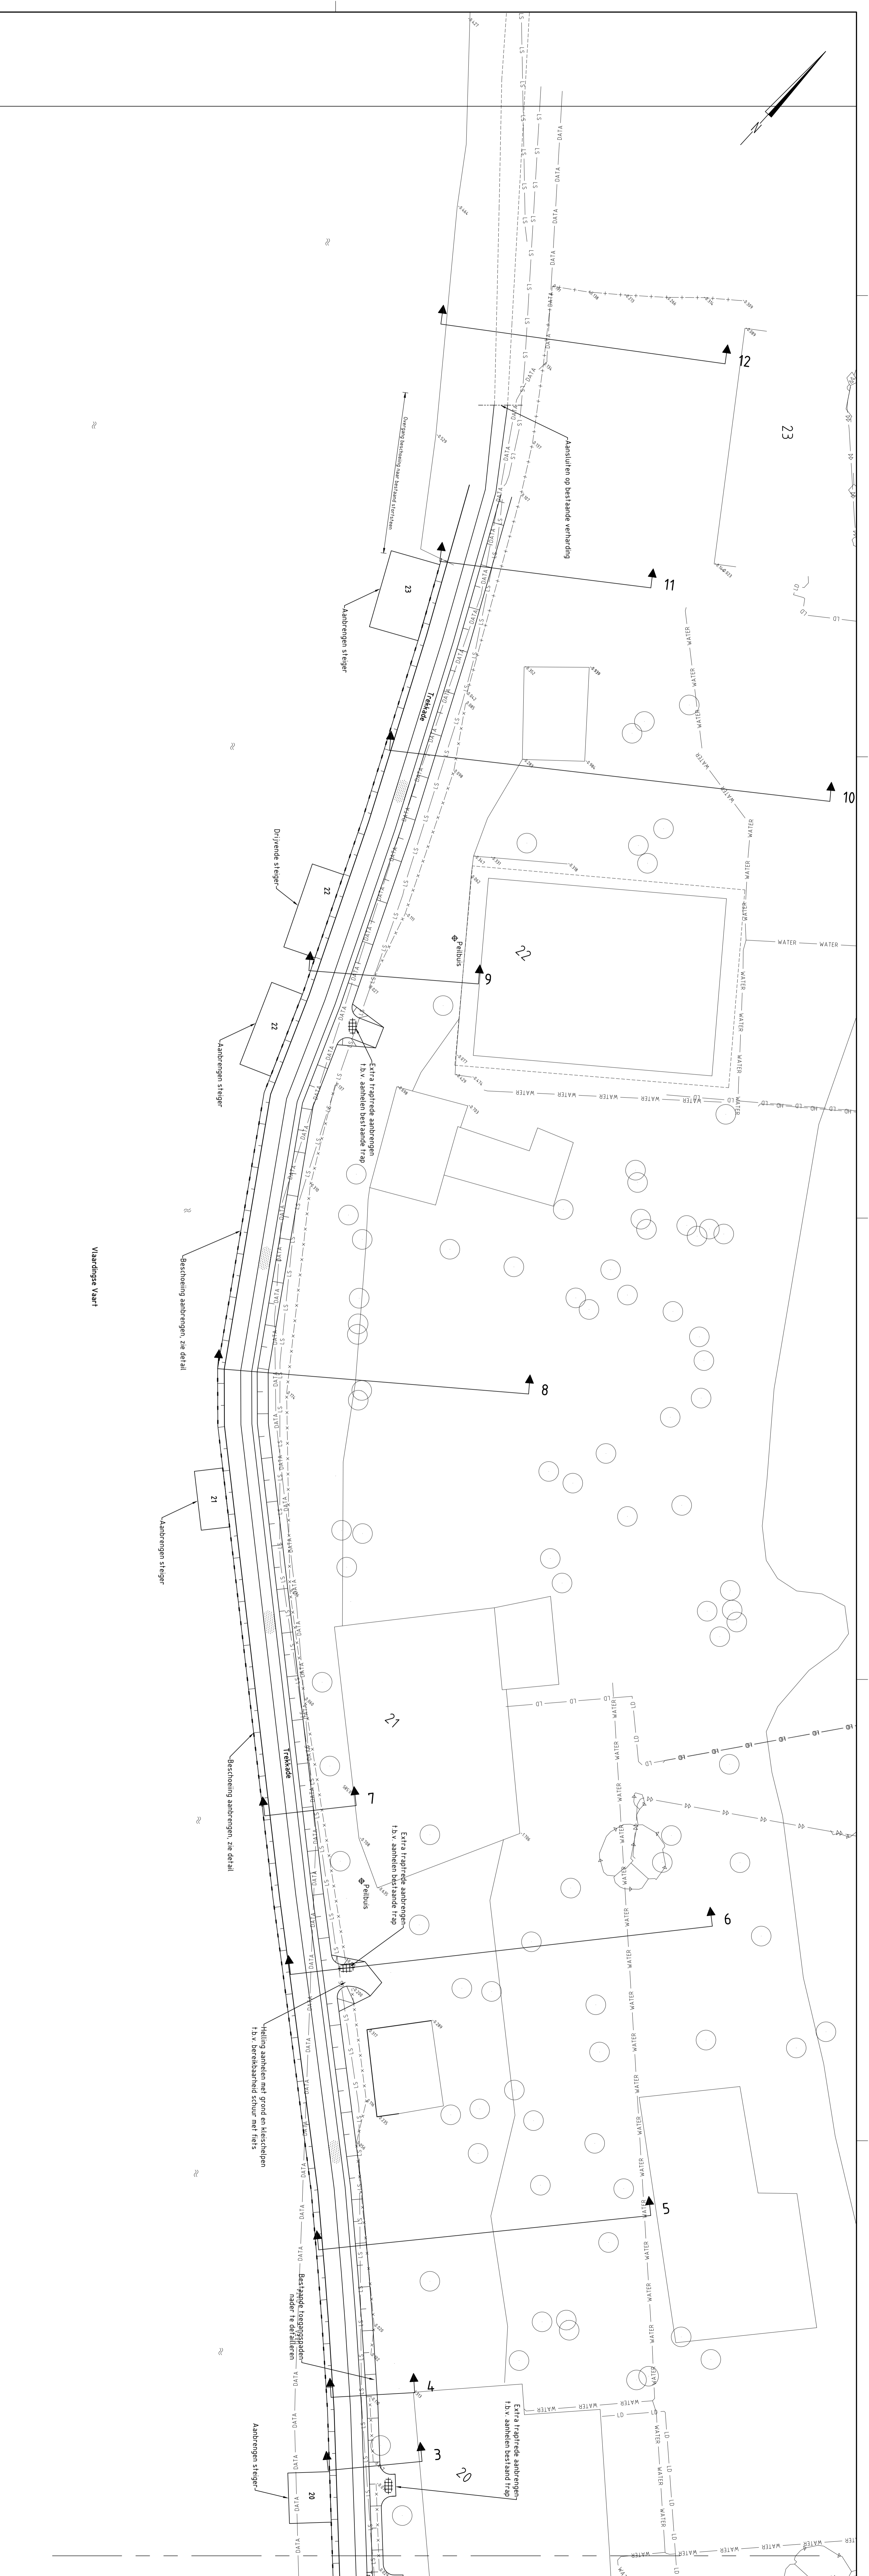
12

23

Aansluiten op bestaande verharding

Overgang beschoeing naar bestaand kunstwerk

11

23

Aanbrengen steiger

Trekkade

10

Drijvende steiger

22

22

Peilbuis

9

22

Aanbrengen steiger

Extra traptrede aanbrengen t.b.v. aanhelen bestaande trap

Vlaardingse Vaart

Beschoeiing aanbrengen, zie detail

8

21

Aanbrengen steiger

21

Trekkade

7

Beschoeiing aanbrengen, zie detail

Extra traptrede aanbrengen t.b.v. aanhelen bestaande trap

Peilbuis

6

Helling aanhelen met grond en kleischelpen t.b.v. bereikbaarheid schuur met fiets

5

Bestaande toegangspaden nader te detailleren

4

3

20

Aanbrengen steiger

20

Extra traptrede aanbrengen t.b.v. aanhelen bestaande trap

WATER

DATA

LD